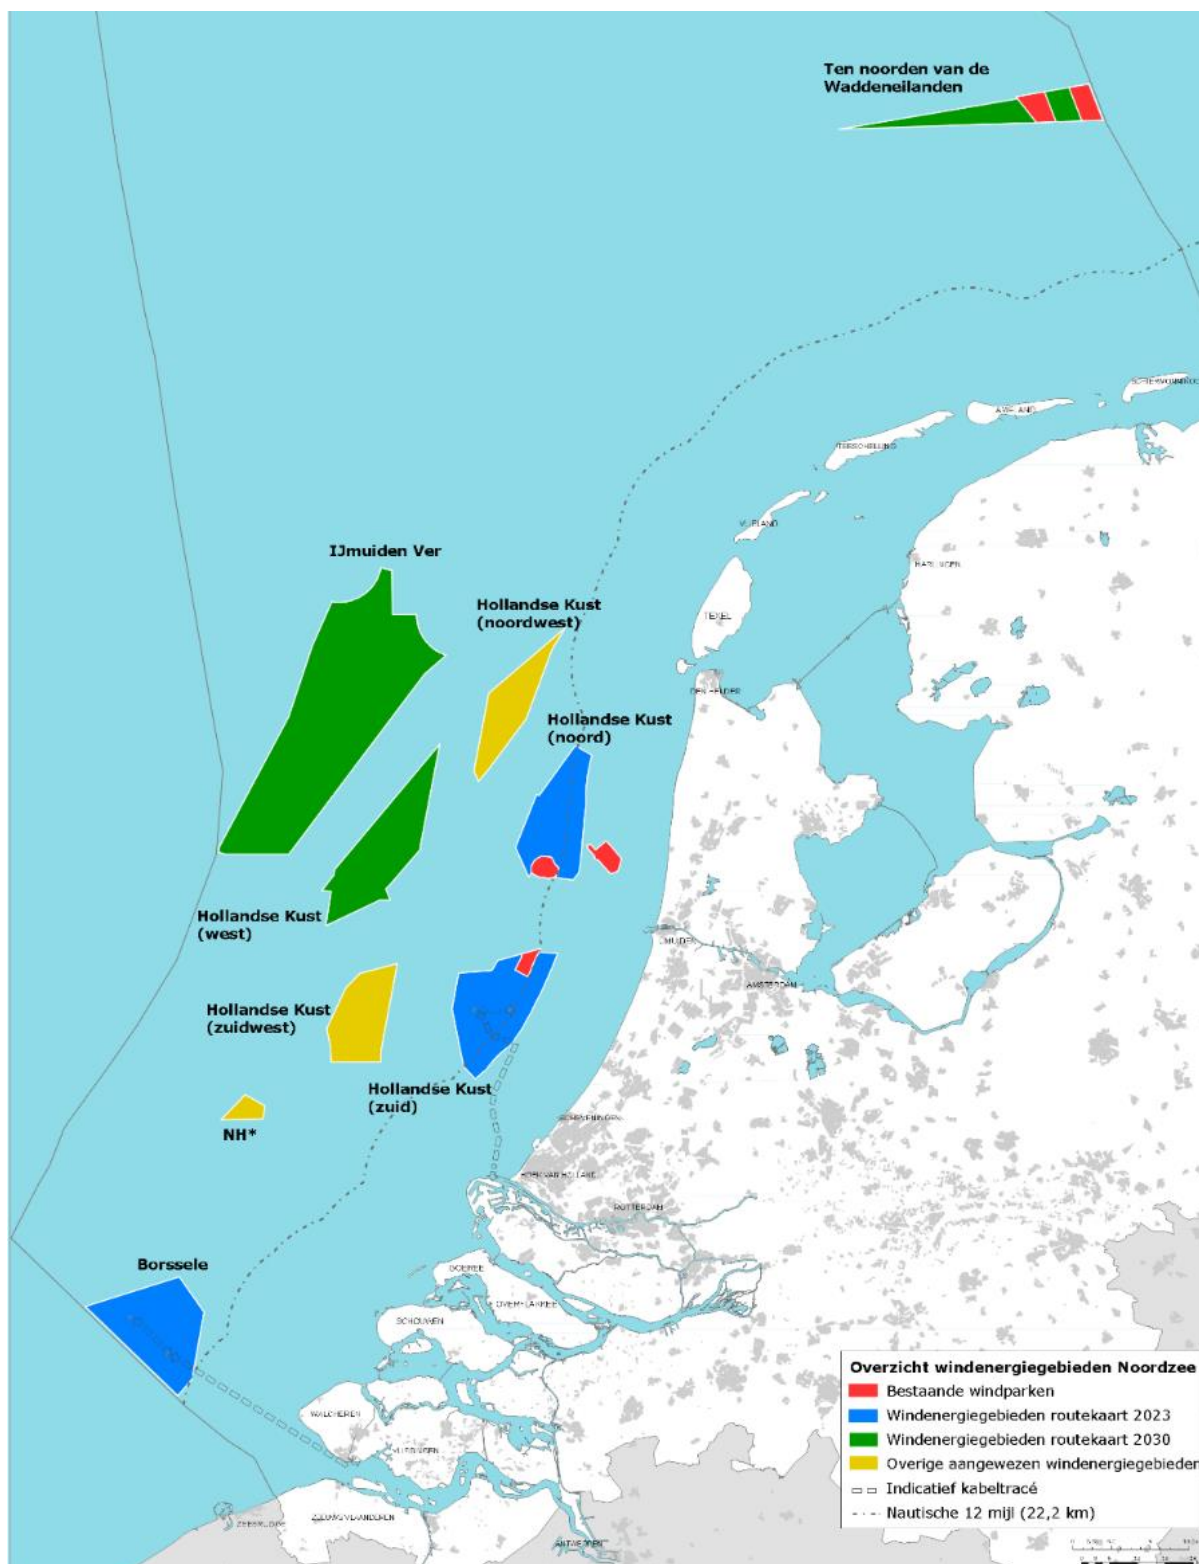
Ten noorden van de Waddeneilanden

SCHIERMONNIKOOG
AMELAND
TERSCHELLING
VLIELAND
HARLINGEN
TEXEL
DEN HELDER

IJmuiden Ver

Hollandse Kust (noordwest)

Hollandse Kust (noord)

Hollandse Kust (west)

IJMUIDEN
AMSTERDAM

Hollandse Kust (zuidwest)

Hollandse Kust (zuid)

NH*

SCHEVENINGEN
HOEK VAN HOLLAND
ROTTERDAM

Borssele

GOEREE
OVERFLAKKEE
SCHOUWEN
WALCHEREN
VLISSINGEN
ZEEBRUGGE
ZEEUWS-VLAANDEREN
ANTWERPEN

Overzicht windenergiegebieden Noordzee
Bestaande windparken
Windenergiegebieden routekaart 2023
Windenergiegebieden routekaart 2030
Overige aangewezen windenergiegebieden
Indicatief kabeltracé
Nautische 12 mijl (22,2 km)